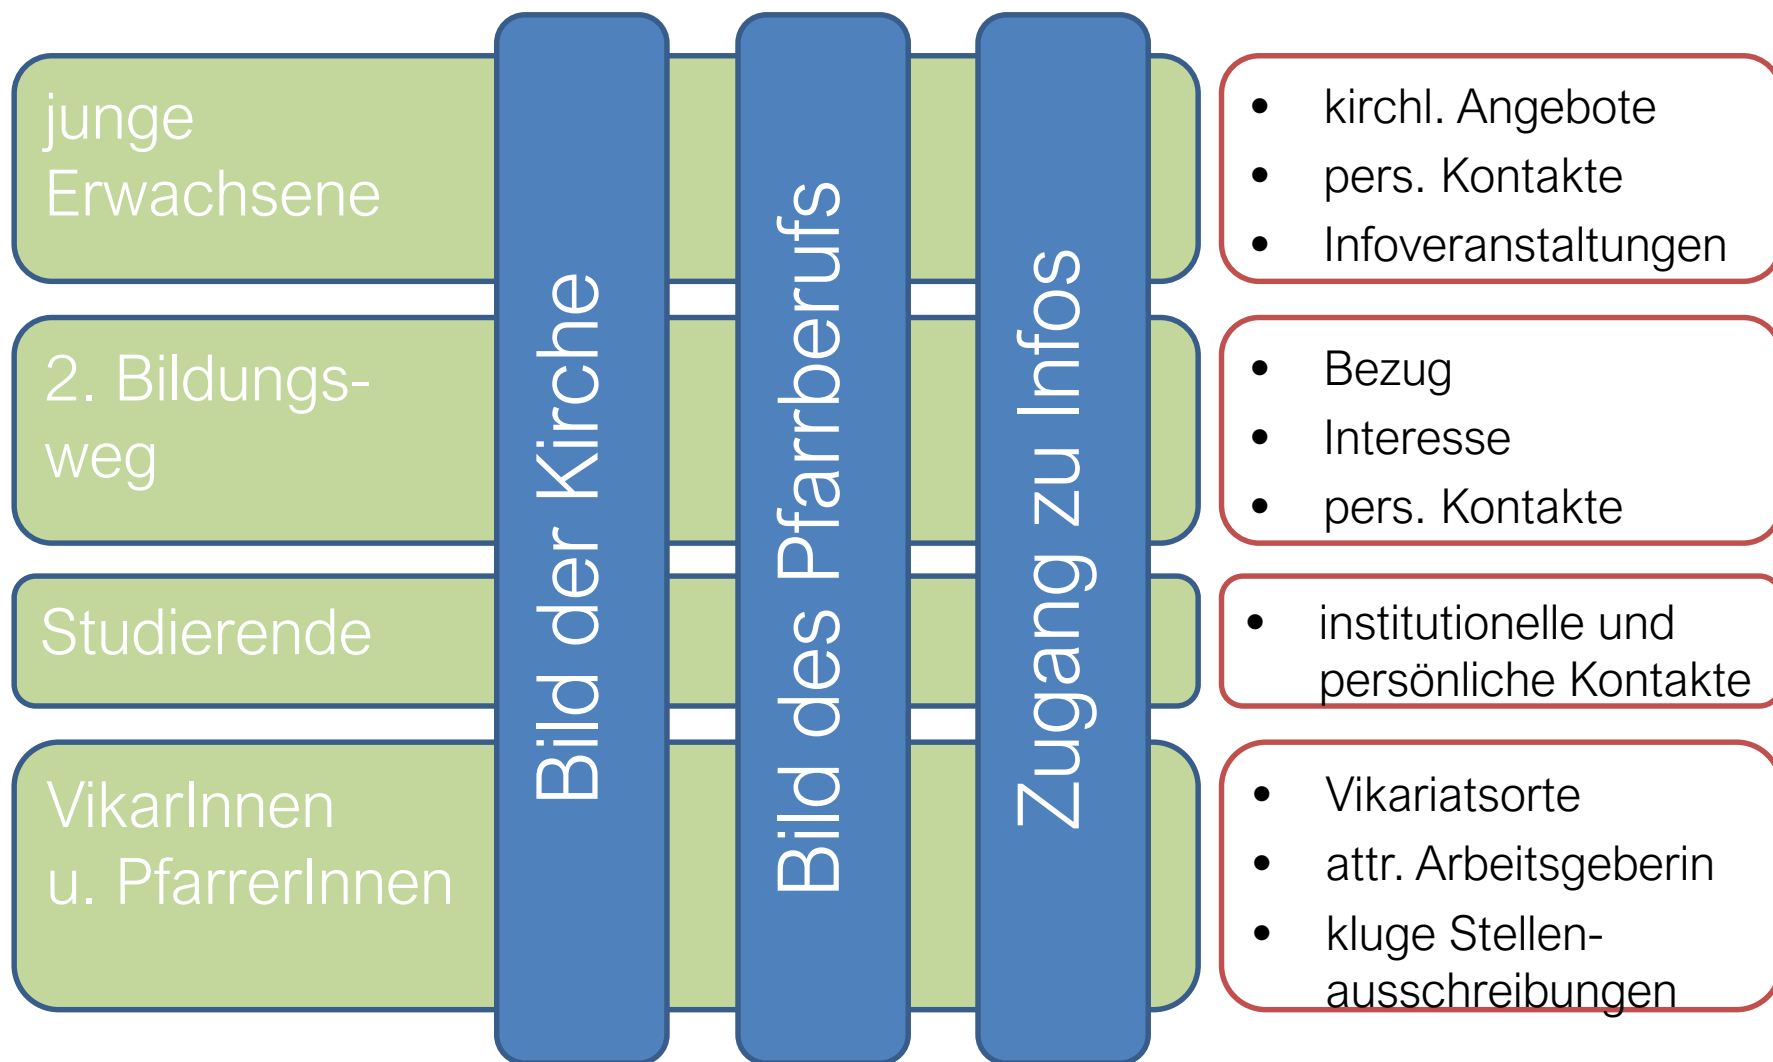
junge Erwachsene

2. Bildungsweg

Studierende

VikarInnen u. PfarrerInnen

Bild der Kirche

Bild des Pfarrberufs

Zugang zu Infos

- kirchl. Angebote
- pers. Kontakte
- Infoveranstaltungen

- Bezug
- Interesse
- pers. Kontakte

- institutionelle und persönliche Kontakte

- Vikariatsorte
- attr. Arbeitsgeberin
- kluge Stellenausschreibungen